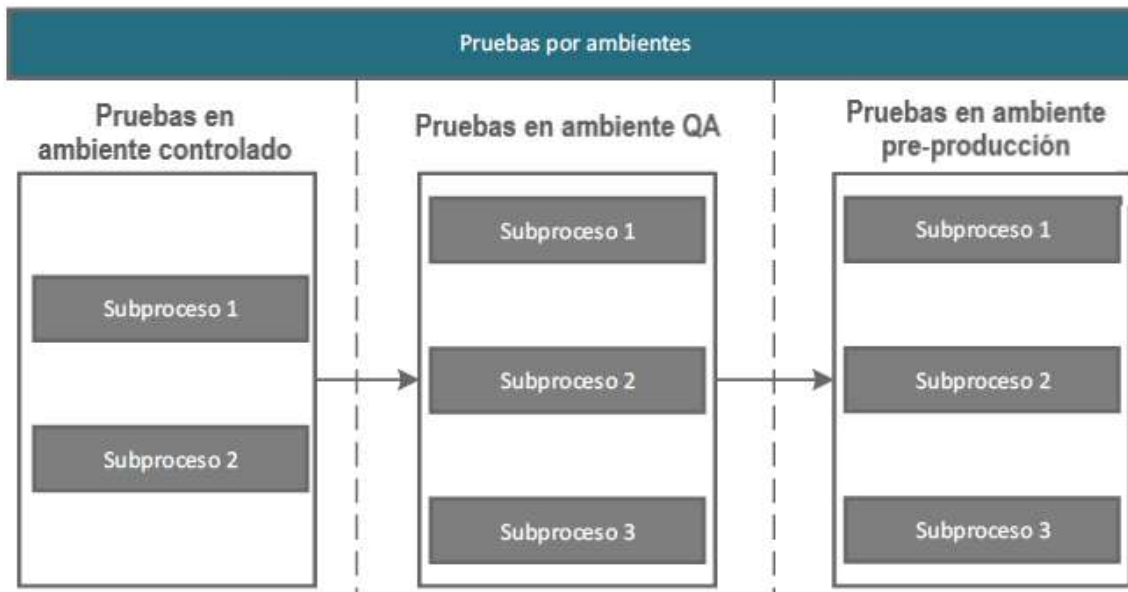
Pruebas por ambientes

Pruebas en ambiente controlado

Subproceso 1

Subproceso 2

Pruebas en ambiente QA

Subproceso 1

Subproceso 2

Subproceso 3

Pruebas en ambiente pre-producción

Subproceso 1

Subproceso 2

Subproceso 3